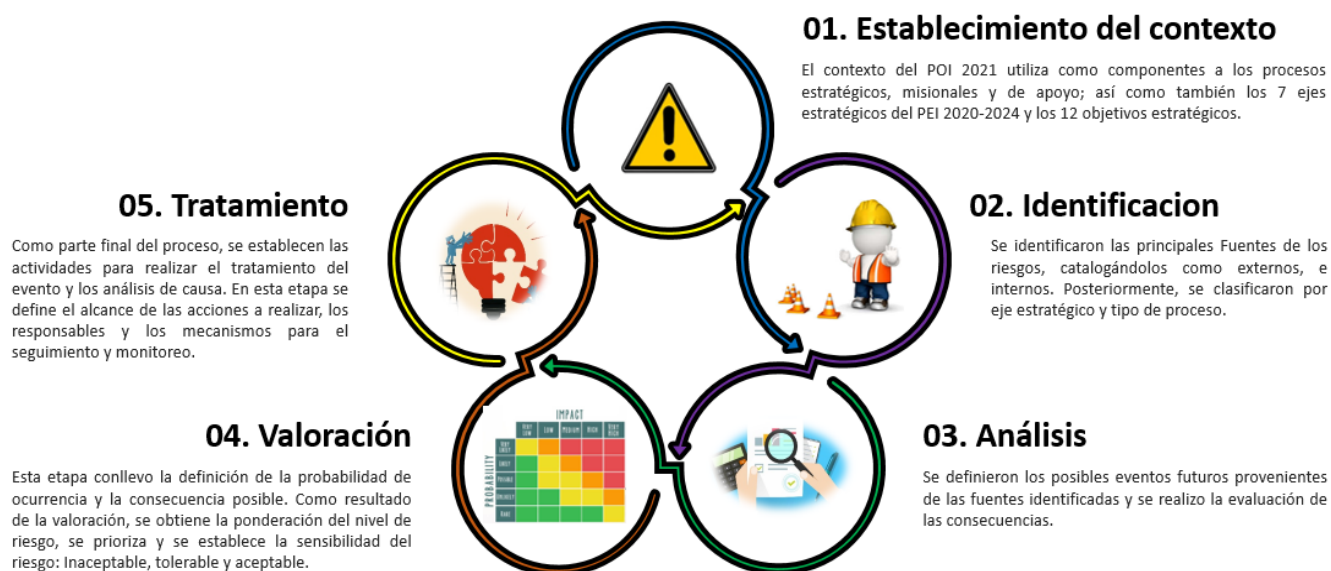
01. Establecimiento del contexto

El contexto del POI 2021 utiliza como componentes a los procesos estratégicos, misionales y de apoyo; así como también los 7 ejes estratégicos del PEI 2020-2024 y los 12 objetivos estratégicos.

05. Tratamiento

Como parte final del proceso, se establecen las actividades para realizar el tratamiento del evento y los análisis de causa. En esta etapa se define el alcance de las acciones a realizar, los responsables y los mecanismos para el seguimiento y monitoreo.

02. Identificacion

Se identificaron las principales Fuentes de los riesgos, catalogándolos como externos, e internos. Posteriormente, se clasificaron por eje estratégico y tipo de proceso.

IMPACT

PROBABILITY

04. Valoración

Esta etapa conllevo la definición de la probabilidad de ocurrencia y la consecuencia posible. Como resultado de la valoración, se obtiene la ponderación del nivel de riesgo, se prioriza y se establece la sensibilidad del riesgo: Inaceptable, tolerable y aceptable.

03. Análisis

Se definieron los posibles eventos futuros provenientes de las fuentes identificadas y se realizo la evaluación de las consecuencias.